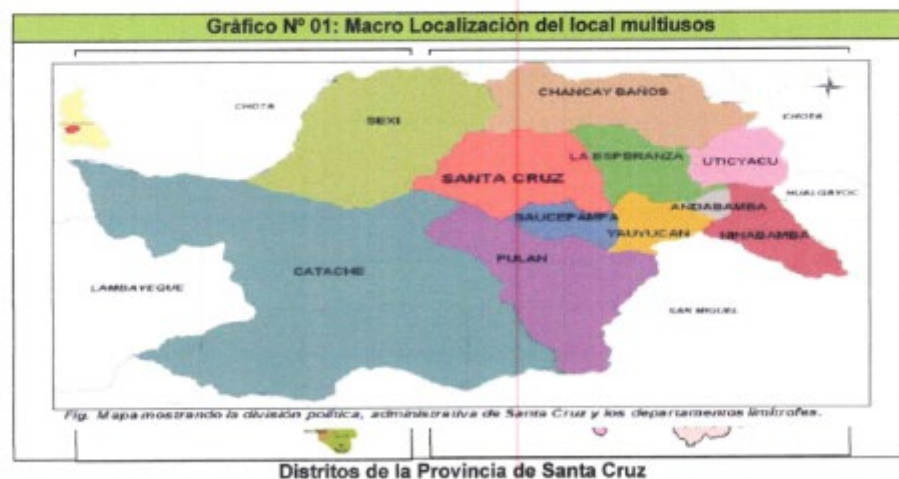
Gráfico Nº 01: Macro Localización del local multiusos

CHOTA

SEXI

CHANCAY BAÑOS

CHOTA

LA ESPERANZA

UTICYACU

SANTA CRUZ

HUALGAYOC

ANDABAMBA

SAUCEPAMPA

YAUYUCAN

NINABAMBA

CATACHE

PULAN

LAMBAYEQUE

SAN MIGUEL

Fig. Mapa mostrando la división política, administrativa de Santa Cruz y los departamentos limítrofes.

Distritos de la Provincia de Santa Cruz